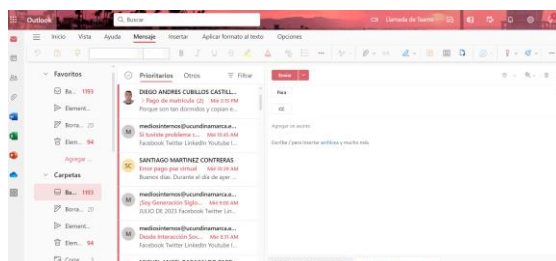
Outlook

Buscar

Llamada de Teams

Inicio Vista Ayuda Mensaje Insertar Aplicar formato al texto Opciones

Favoritos

Bo... 1193

Element...

Borra... 20

Elem... 94

Agregar ...

Carpetas

Bo... 1193

Borra... 20

Element...

Elem... 94

Prioritarios Otros Filtrar

DIEGO ANDRES CUBILLOS CASTILL...
Pago de matricula (2) Mié 3:10 PM
Porque son tan dormidos y copian e...

mediosinternos@ucundinamarca.e...
Si tuviste problema c... Mié 10:45 AM
Facebook Twitter LinkedIn Youtube I...

SANTIAGO MARTINEZ CONTRERAS
Error pago por virtual Mié 10:38 AM
Buenos días. Durante el día de ayer ...

mediosinternos@ucundinamarca.e...
¡Soy Generación Siglo... Mié 9:00 AM
JULIO DE 2023 Facebook Twitter Lin...

mediosinternos@ucundinamarca.e...
Desde Interacción Soc... Mié 8:35 AM
Facebook Twitter LinkedIn Youtube I...

Enviar

Para

CC

Agregar un asunto

Escriba / para insertar archivos y mucho más